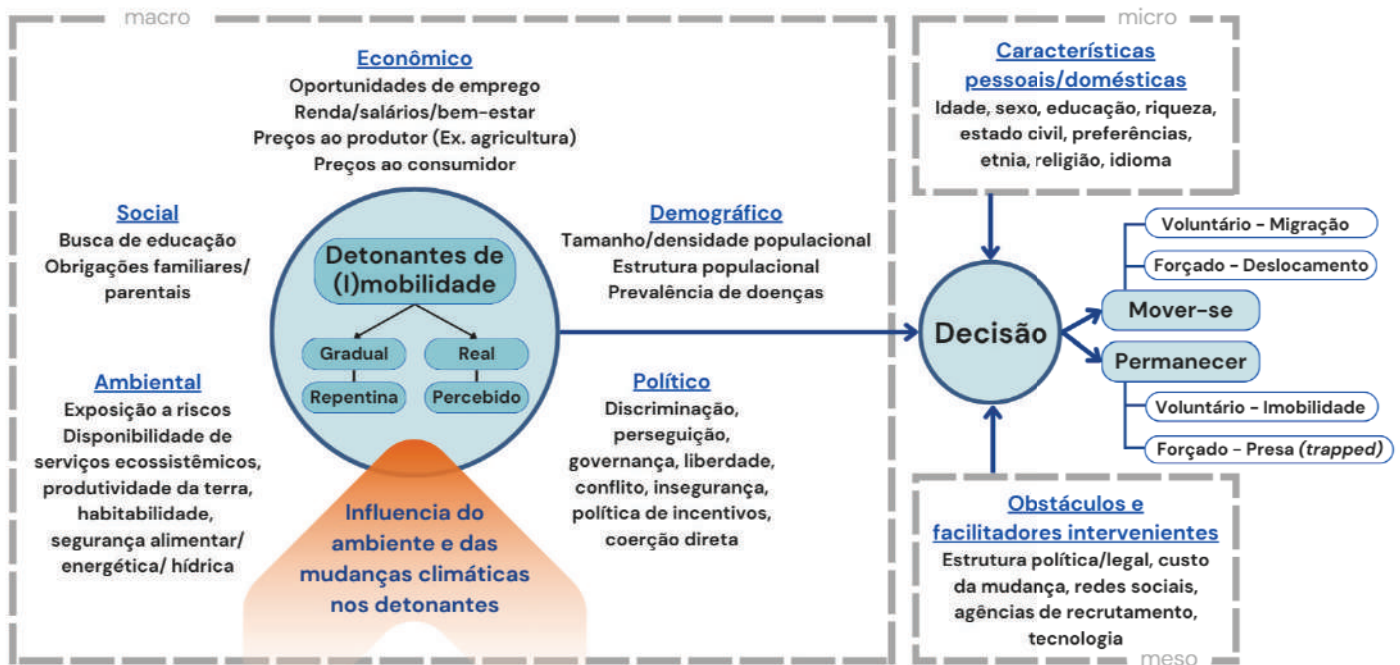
macro

Econômico
Oportunidades de emprego
Renda/salários/bem-estar
Preços ao produtor (Ex. agricultura)
Preços ao consumidor

Social
Busca de educação
Obrigações familiares/ parentais

Detonantes de (I)mobilidade

Gradual
Repentina
Real
Percebido

Demográfico
Tamanho/densidade populacional
Estrutura populacional
Prevalência de doenças

Ambiental
Exposição a riscos
Disponibilidade de serviços ecossistêmicos, produtividade da terra, habitabilidade, segurança alimentar/ energética/ hídrica

Influencia do ambiente e das mudanças climáticas nos detonantes

Político
Discriminação, perseguição, governança, liberdade, conflito, insegurança, política de incentivos, coerção direta

micro

Características pessoais/domésticas
Idade, sexo, educação, riqueza, estado civil, preferências, etnia, religião, idioma

Decisão

Voluntário - Migração
Forçado - Deslocamento
Mover-se
Permanecer
Voluntário - Imobilidade
Forçado - Presa (trapped)

Obstáculos e facilitadores intervenientes
Estrutura política/legal, custo da mudança, redes sociais, agências de recrutamento, tecnologia

meso